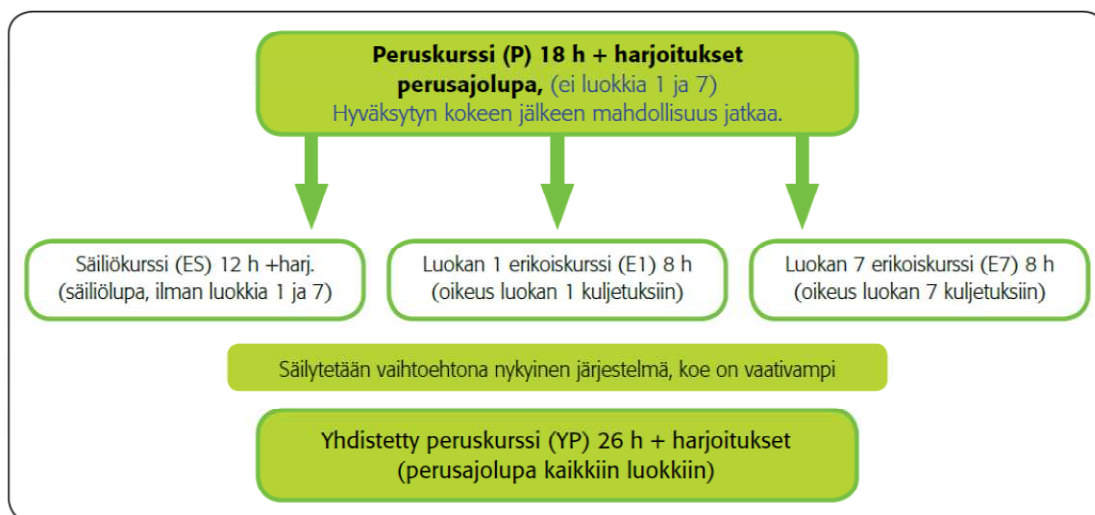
Peruskurssi (P) 18 h + harjoitukset
perusajolupa, (ei luokkia 1 ja 7)
Hyväksytyn kokeen jälkeen mahdollisuus jatkaa.

Säiliökurssi (ES) 12 h +harj.
(säiliölupa, ilman luokkia 1 ja 7)

Luokan 1 erikoiskurssi (E1) 8 h
(oikeus luokan 1 kuljetuksiin)

Luokan 7 erikoiskurssi (E7) 8 h
(oikeus luokan 7 kuljetuksiin)

Säilytetään vaihtoehtona nykyinen järjestelmä, koe on vaativampi

Yhdistetty peruskurssi (YP) 26 h + harjoitukset
(perusajolupa kaikkiin luokkiin)